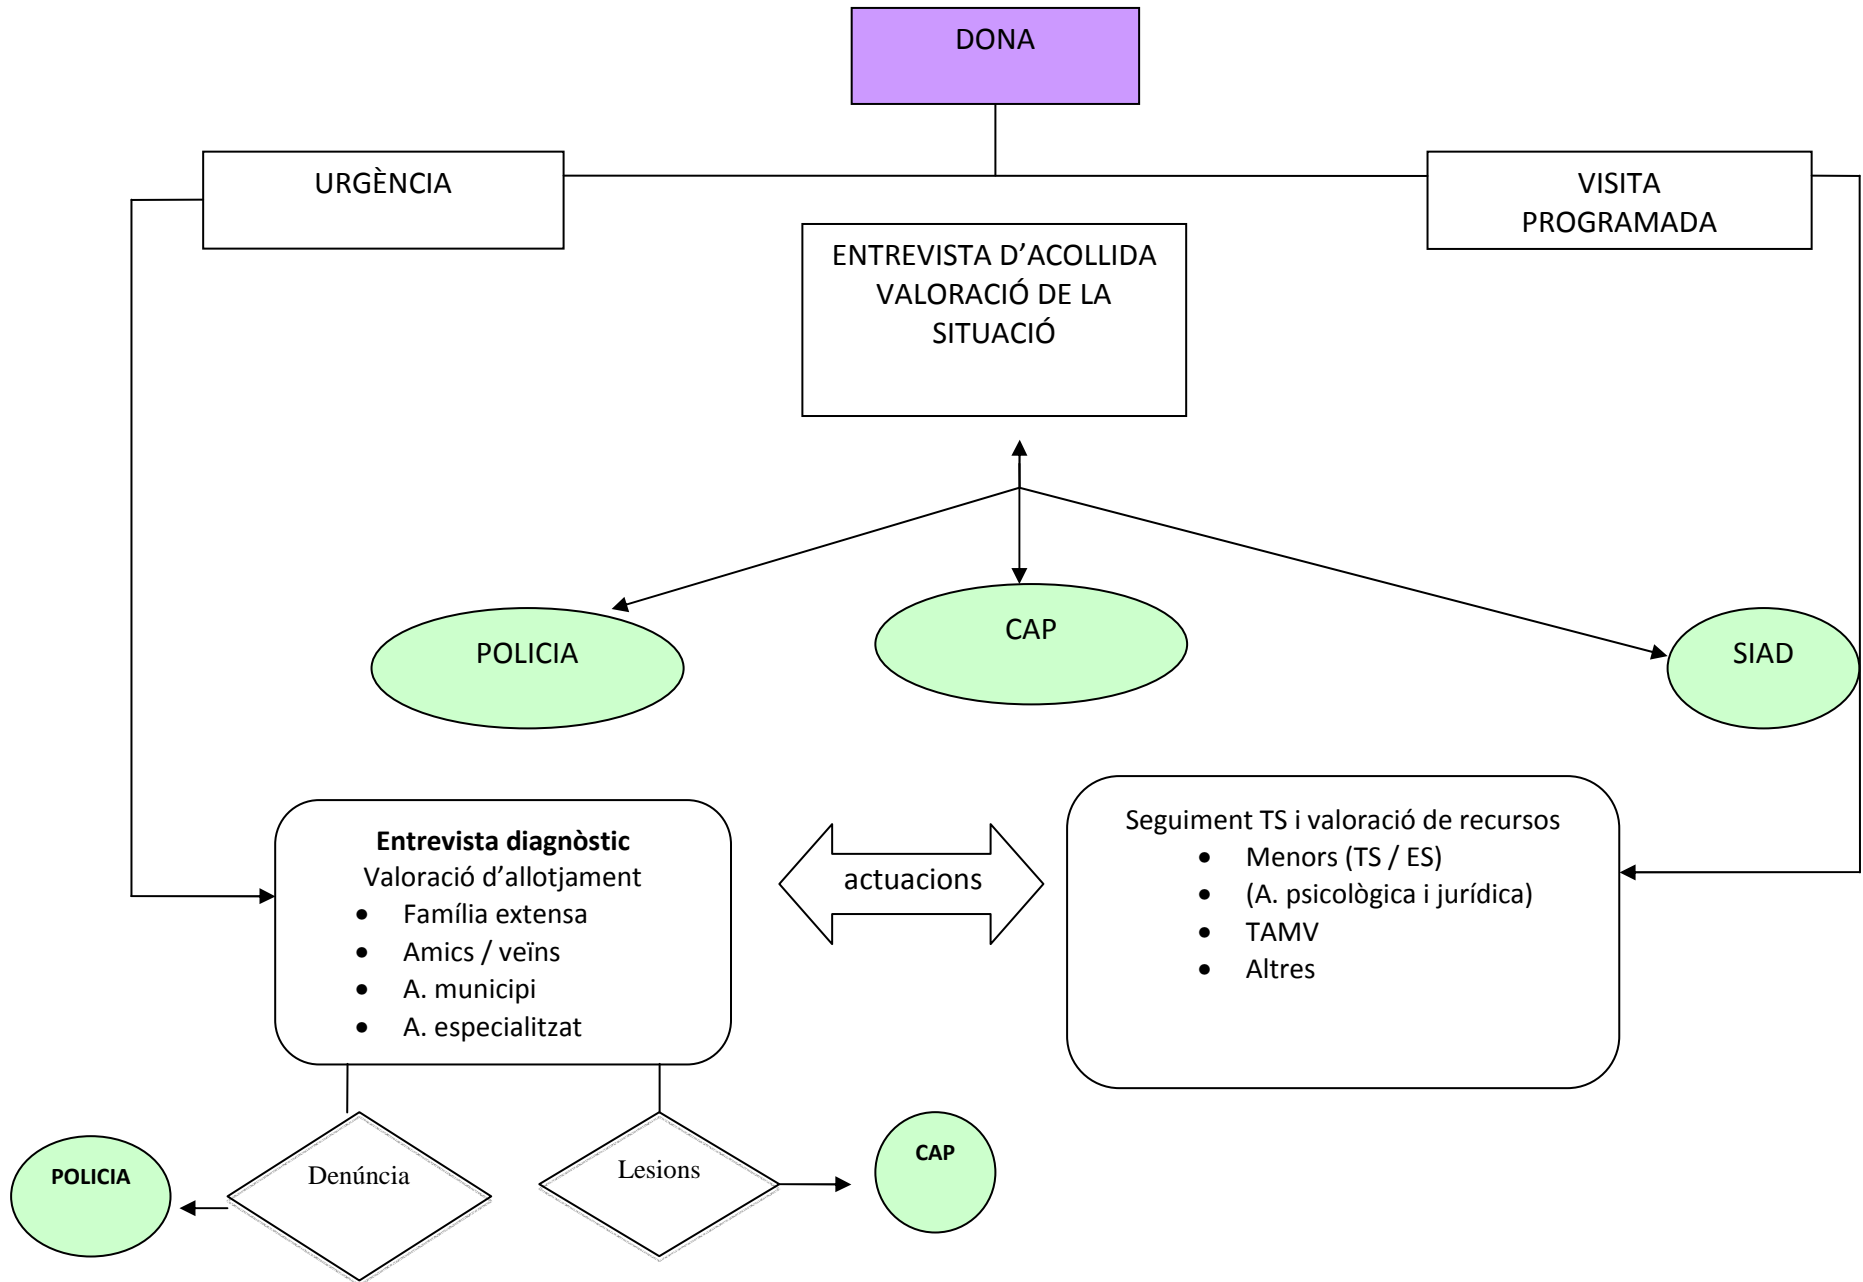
DONA

URGÈNCIA

VISITA PROGRAMADA

ENTREVISTA D’ACOLLIDA VALORACIÓ DE LA SITUACIÓ

POLICIA

CAP

SIAD

**Entrevista diagnòstic**
Valoració d’allotjament
- Família extensa
- Amics / veïns
- A. municipi
- A. especialitzat

actuacions

Seguiment TS i valoració de recursos
- Menors (TS / ES)
- (A. psicològica i jurídica)
- TAMV
- Altres

POLICIA

Denúncia

Lesions

CAP